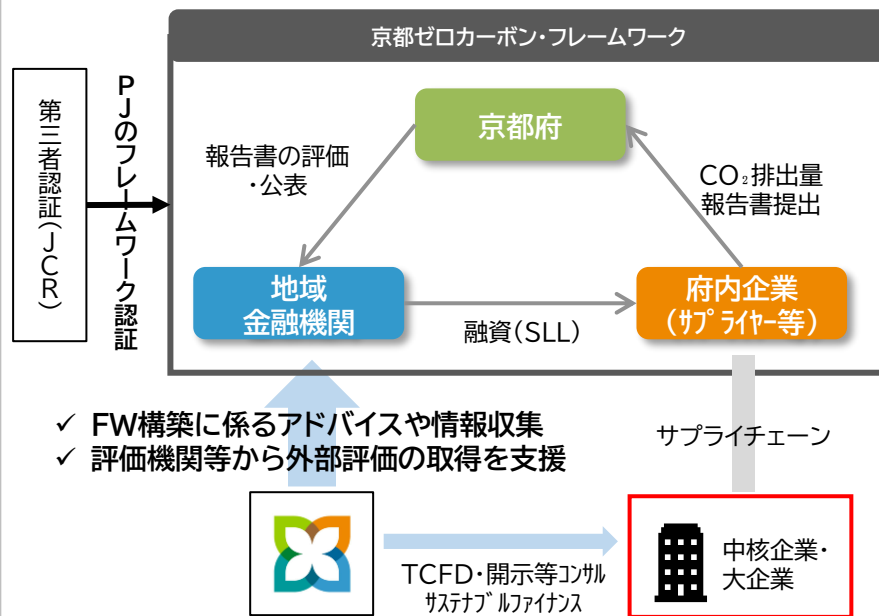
京都ゼロカーボン・フレームワーク

第三者認証（JCR）

PJのフレームワーク認証

京都府

報告書の評価・公表

$CO_2$排出量報告書提出

地域金融機関

融資（SLL）

府内企業（サプライヤー等）

✓ FW構築に係るアドバイスや情報収集
✓ 評価機関等から外部評価の取得を支援

サプライチェーン

TCFD・開示等コンサル
サステナブルファイナンス

中核企業・大企業